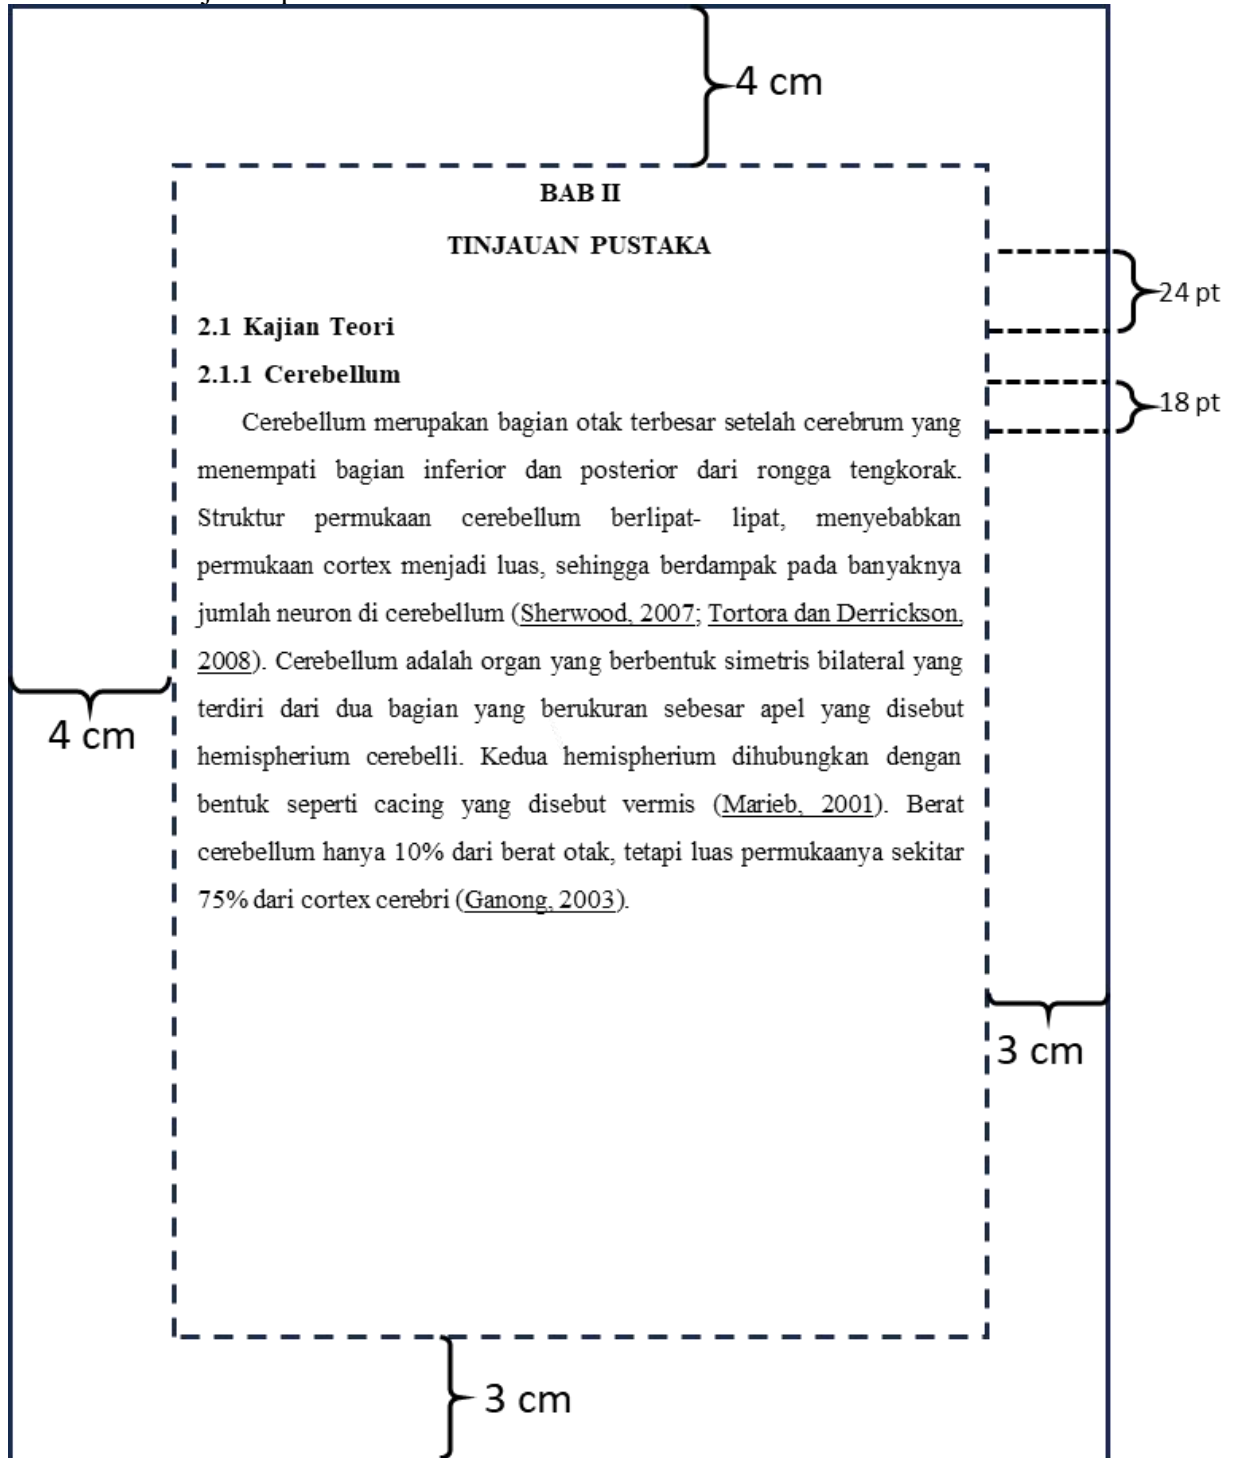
4 cm

BAB II

TINJAUAN PUSTAKA

24 pt

2.1 Kajian Teori

2.1.1 Cerebellum

18 pt

Cerebellum merupakan bagian otak terbesar setelah cerebrum yang menempati bagian inferior dan posterior dari rongga tengkorak. Struktur permukaan cerebellum berlipat- lipat, menyebabkan permukaan cortex menjadi luas, sehingga berdampak pada banyaknya jumlah neuron di cerebellum (Sherwood, 2007; Tortora dan Derrickson, 2008). Cerebellum adalah organ yang berbentuk simetris bilateral yang terdiri dari dua bagian yang berukuran sebesar apel yang disebut hemispherium cerebelli. Kedua hemispherium dihubungkan dengan bentuk seperti cacing yang disebut vermis (Marieb, 2001). Berat cerebellum hanya 10% dari berat otak, tetapi luas permukaanya sekitar 75% dari cortex cerebri (Ganong, 2003).

4 cm

3 cm

3 cm